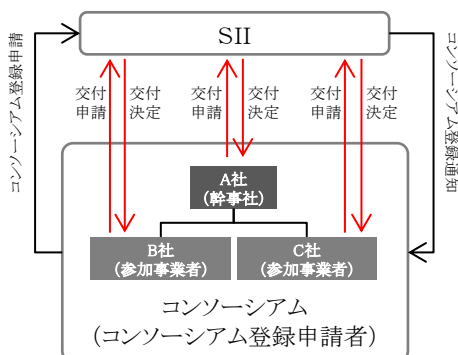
SII

コンソーシアム登録申請

コンソーシアム登録通知

交付申請

交付決定

交付申請

交付決定

交付申請

交付決定

A社
(幹事社)

B社
(参加事業者)

C社
(参加事業者)

コンソーシアム
(コンソーシアム登録申請者)